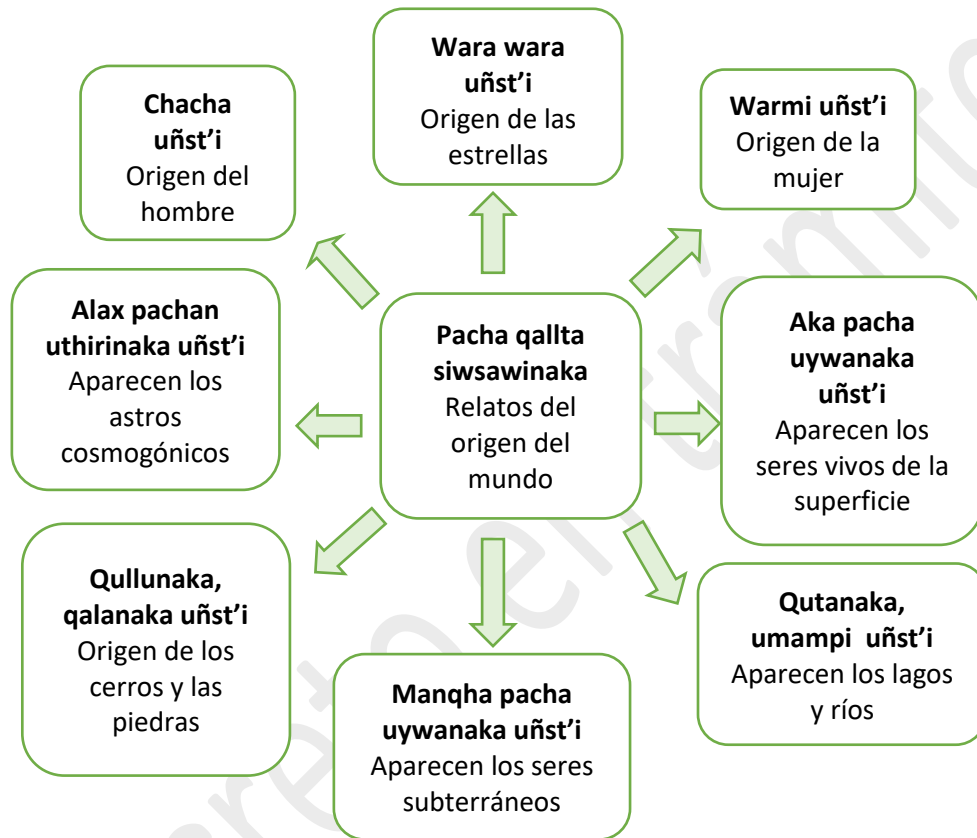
Chacha uñst'i
Origen del hombre

Wara wara uñst'i
Origen de las estrellas

Warmi uñst'i
Origen de la mujer

Alax pachan uthirinaka uñst'i
Aparecen los astros cosmogónicos

Pacha qallta siwsawinaka
Relatos del origen del mundo

Aka pacha uywanaka uñst'i
Aparecen los seres vivos de la superficie

Qullunaka, qalanaka uñst'i
Origen de los cerros y las piedras

Manqha pacha uywanaka uñst'i
Aparecen los seres subterráneos

Qutanaka, umampi uñst'i
Aparecen los lagos y ríos